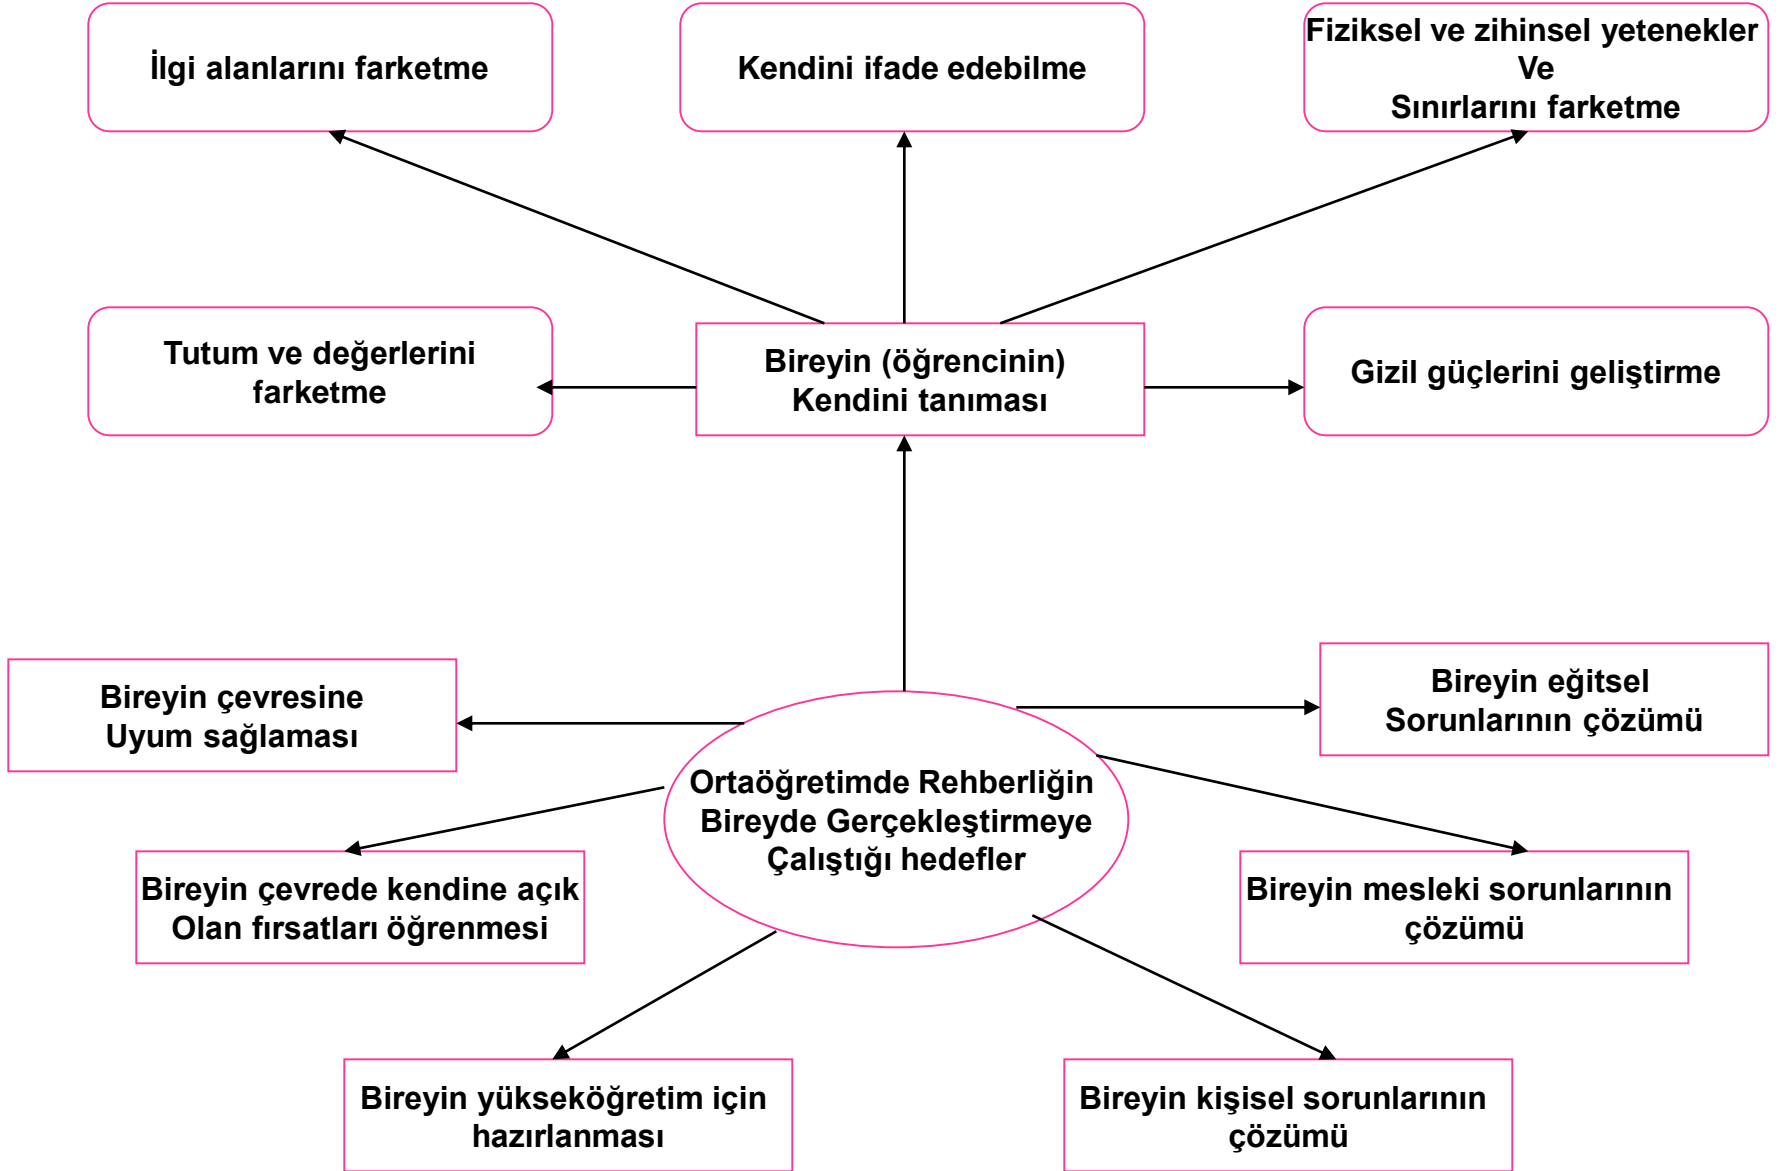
İlgi alanlarını farketme

Kendini ifade edebilme

Fiziksel ve zihinsel yetenekler Ve Sınırlarını farketme

Tutum ve değerlerini farketme

Bireyin (öğrencinin) Kendini tanıması

Gizil güçlerini geliştirme

Bireyin çevresine Uyum sağlaması

Bireyin eğitsel Sorunlarının çözümü

Ortaöğretimde Rehberliğin Bireyde Gerçekleştirmeye Çalıştığı hedefler

Bireyin çevrede kendine açık Olan fırsatları öğrenmesi

Bireyin mesleki sorunlarının çözümü

Bireyin yükseköğretim için hazırlanması

Bireyin kişisel sorunlarının çözümü